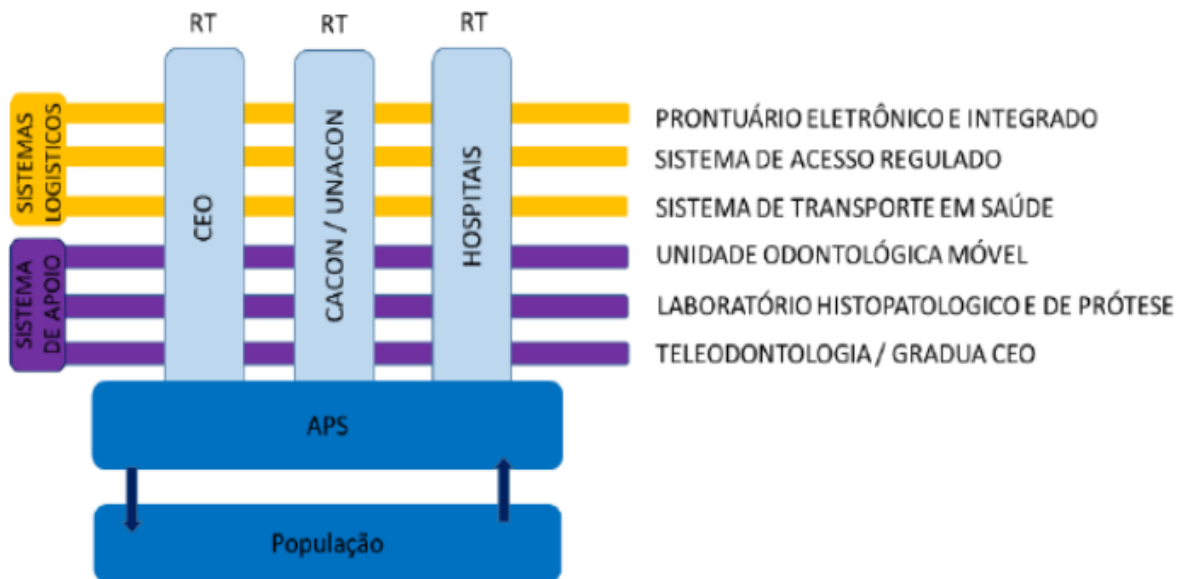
RT RT RT

SISTEMAS LOGISTICOS

SISTEMA DE APOIO

CEO

CACON / UNACON

HOSPITAIS

PRONTUÁRIO ELETRÔNICO E INTEGRADO
SISTEMA DE ACESSO REGULADO
SISTEMA DE TRANSPORTE EM SAÚDE
UNIDADE ODONTOLÓGICA MÓVEL
LABORATÓRIO HISTOPATOLOGICO E DE PRÓTESE
TELEODONTOLOGIA / GRADUA CEO

APS

População